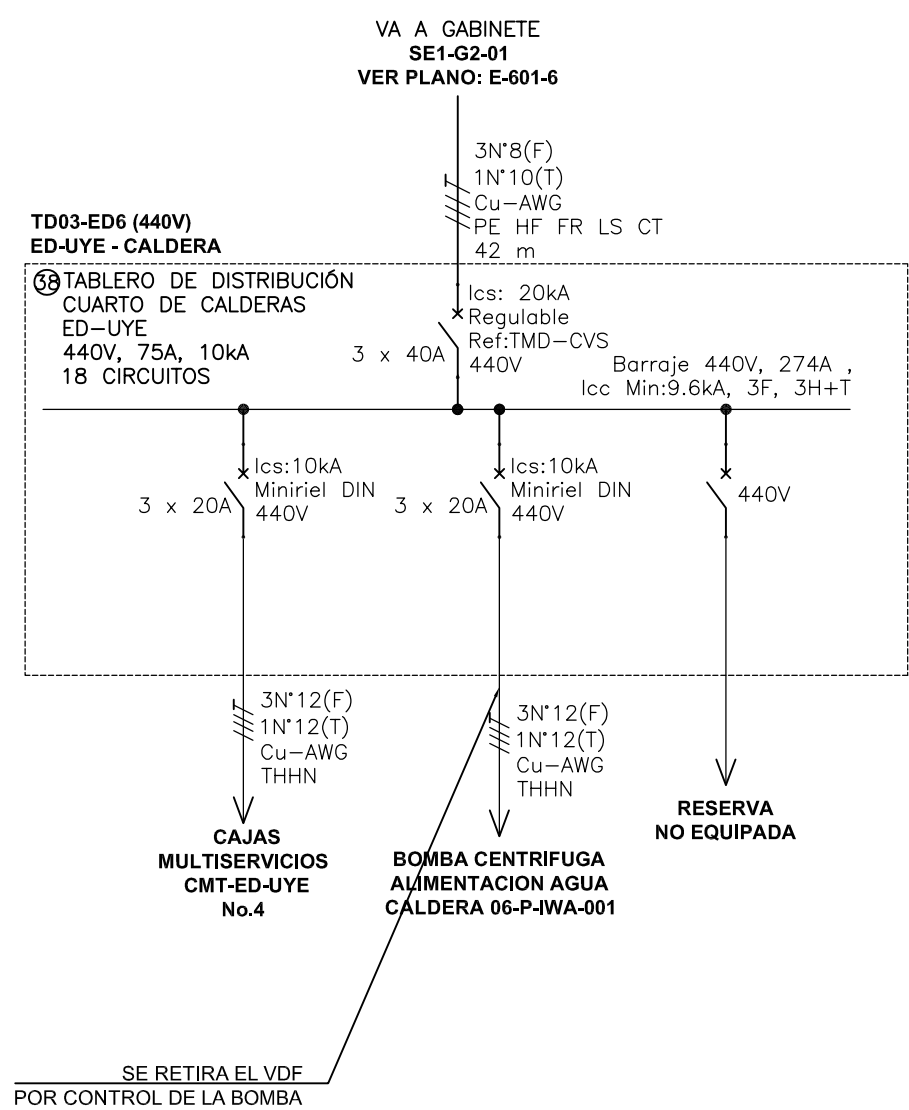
VA A GABINETE
SE1-G2-01
VER PLANO: E-601-6

3N°8(F)
1N°10(T)
Cu–AWG
PE HF FR LS CT
42 m

TD03-ED6 (440V)
ED-UYE - CALDERA

38 TABLERO DE DISTRIBUCIÓN
CUARTO DE CALDERAS
ED–UYE
440V, 75A, 10kA
18 CIRCUITOS

Ics: 20kA
Regulable
Ref:TMD–CVS
3 x 40A
440V

Barraje 440V, 274A ,
Icc Min:9.6kA, 3F, 3H+T

Ics:10kA
Miniriel DIN
3 x 20A
440V

Ics:10kA
Miniriel DIN
3 x 20A
440V

440V

3N°12(F)
1N°12(T)
Cu–AWG
THHN

3N°12(F)
1N°12(T)
Cu–AWG
THHN

CAJAS
MULTISERVICIOS
CMT-ED-UYE
No.4

BOMBA CENTRIFUGA
ALIMENTACION AGUA
CALDERA 06-P-IWA-001

RESERVA
NO EQUIPADA

SE RETIRA EL VDF
POR CONTROL DE LA BOMBA